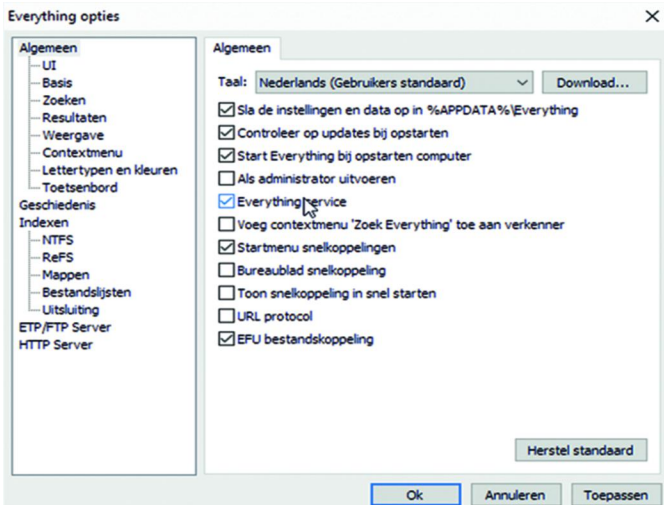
Everything opties

Algemeen
UI
Basis
Zoeken
Resultaten
Weergave
Contextmenu
Lettertypen en kleuren
Toetsenbord
Geschiedenis
Indexen
NTFS
ReFS
Mappen
Bestandslijsten
Uitsluiting
ETP/FTP Server
HTTP Server

Algemeen

Taal: Nederlands (Gebruikers standaard)
Download...

Sla de instellingen en data op in %APPDATA%\Everything
Controleer op updates bij opstarten
Start Everything bij opstarten computer
Als administrator uitvoeren
Everything service
Voeg contextmenu 'Zoek Everything' toe aan verkenner
Startmenu snelkoppelingen
Bureaublad snelkoppeling
Toon snelkoppeling in snel starten
URL protocol
EFU bestandskoppeling

Herstel standaard

Ok
Annuleren
Toepassen